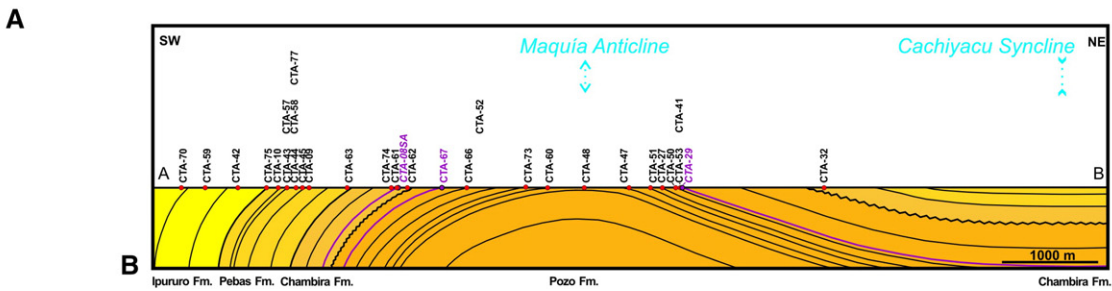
A

SW

NE

Maquía Anticline

Cachiyacu Syncline

CTA-77

CTA-57
CTA-58

CTA-52

CTA-41

CTA-70 CTA-59 CTA-42 CTA-75 CTA-10 CTA-43 CTA-44 CTA-45 CTA-09 CTA-63 CTA-74 CTA-61 CTA-68SA CTA-62 CTA-67 CTA-66 CTA-73 CTA-60 CTA-48 CTA-47 CTA-51 CTA-27 CTA-50 CTA-53 CTA-29 CTA-32

A

B

1000 m

B

Ipururo Fm. Pebas Fm. Chambira Fm. Pozo Fm. Chambira Fm.